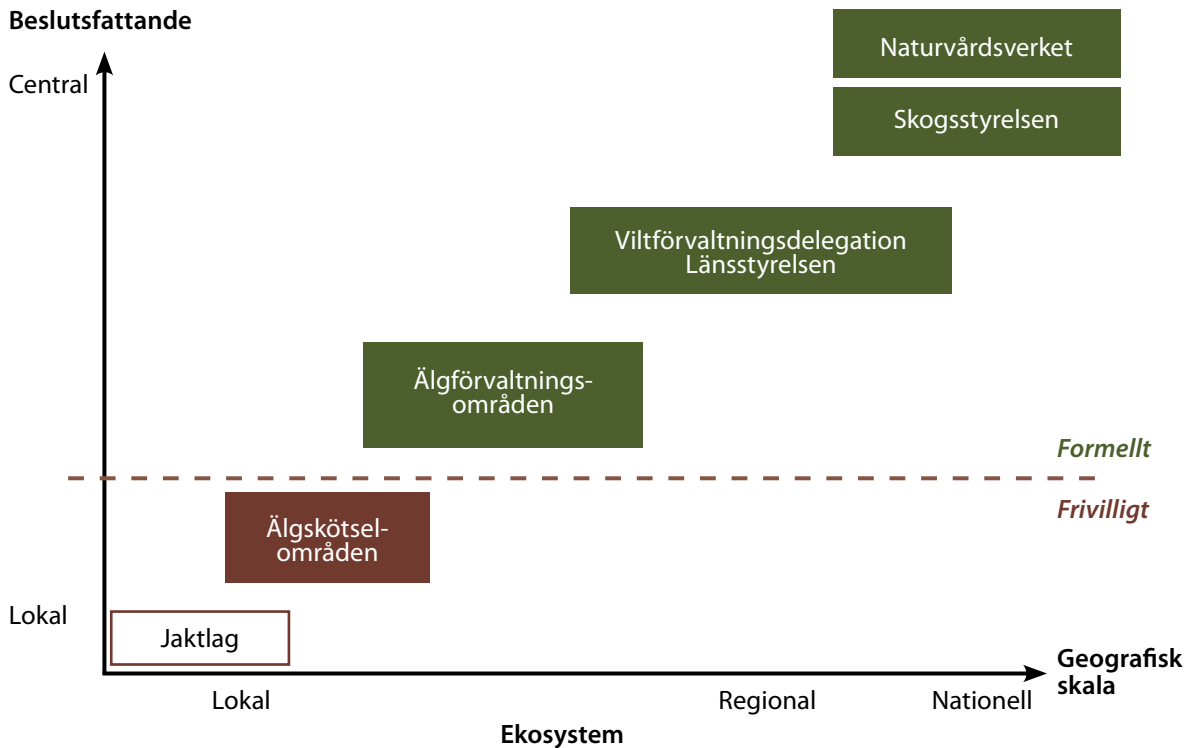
Beslutsfattande

Central

Naturvårdsverket

Skogsstyrelsen

Viltförvaltningsdelegation
Länsstyrelsen

Älgförvaltningsområden

Formellt

Frivilligt

Älgskötselområden

Lokal

Jaktlag

Geografisk skala

Lokal

Regional

Nationell

Ekosystem